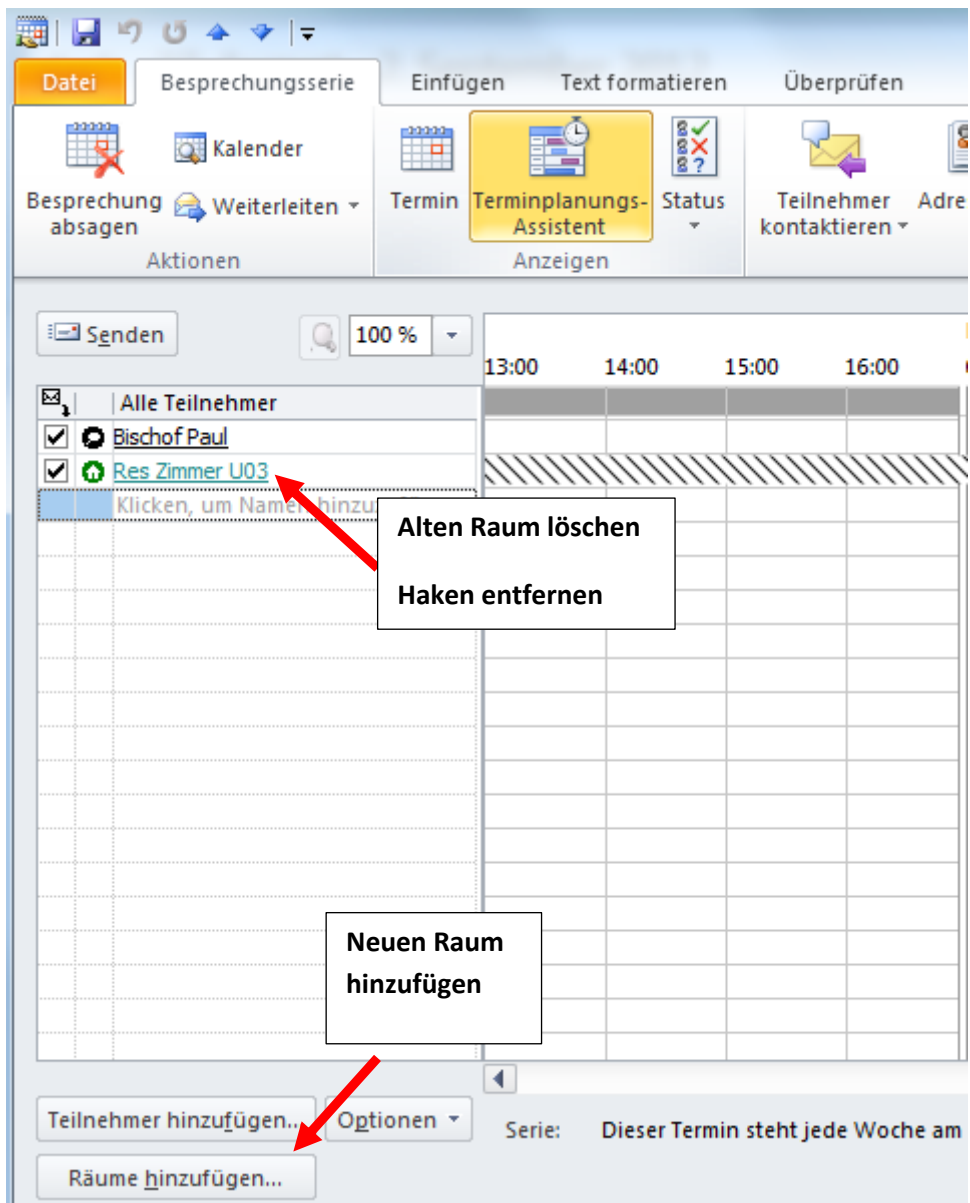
Datei | Besprechungsserie | Einfügen | Text formatieren | Überprüfen

Besprechung absagen
Kalender
Weiterleiten
Aktionen

Termin
Terminplanungs-Assistent
Status
Anzeigen

Teilnehmer kontaktieren
Adre

Senden
100 %

13:00 | 14:00 | 15:00 | 16:00

Alle Teilnehmer
Bischof Paul
Res Zimmer U03
Klicken, um Namen hinzu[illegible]

Alten Raum löschen

Haken entfernen

Neuen Raum hinzufügen

Teilnehmer hinzufügen...
Optionen
Räume hinzufügen...

Serie: Dieser Termin steht jede Woche am